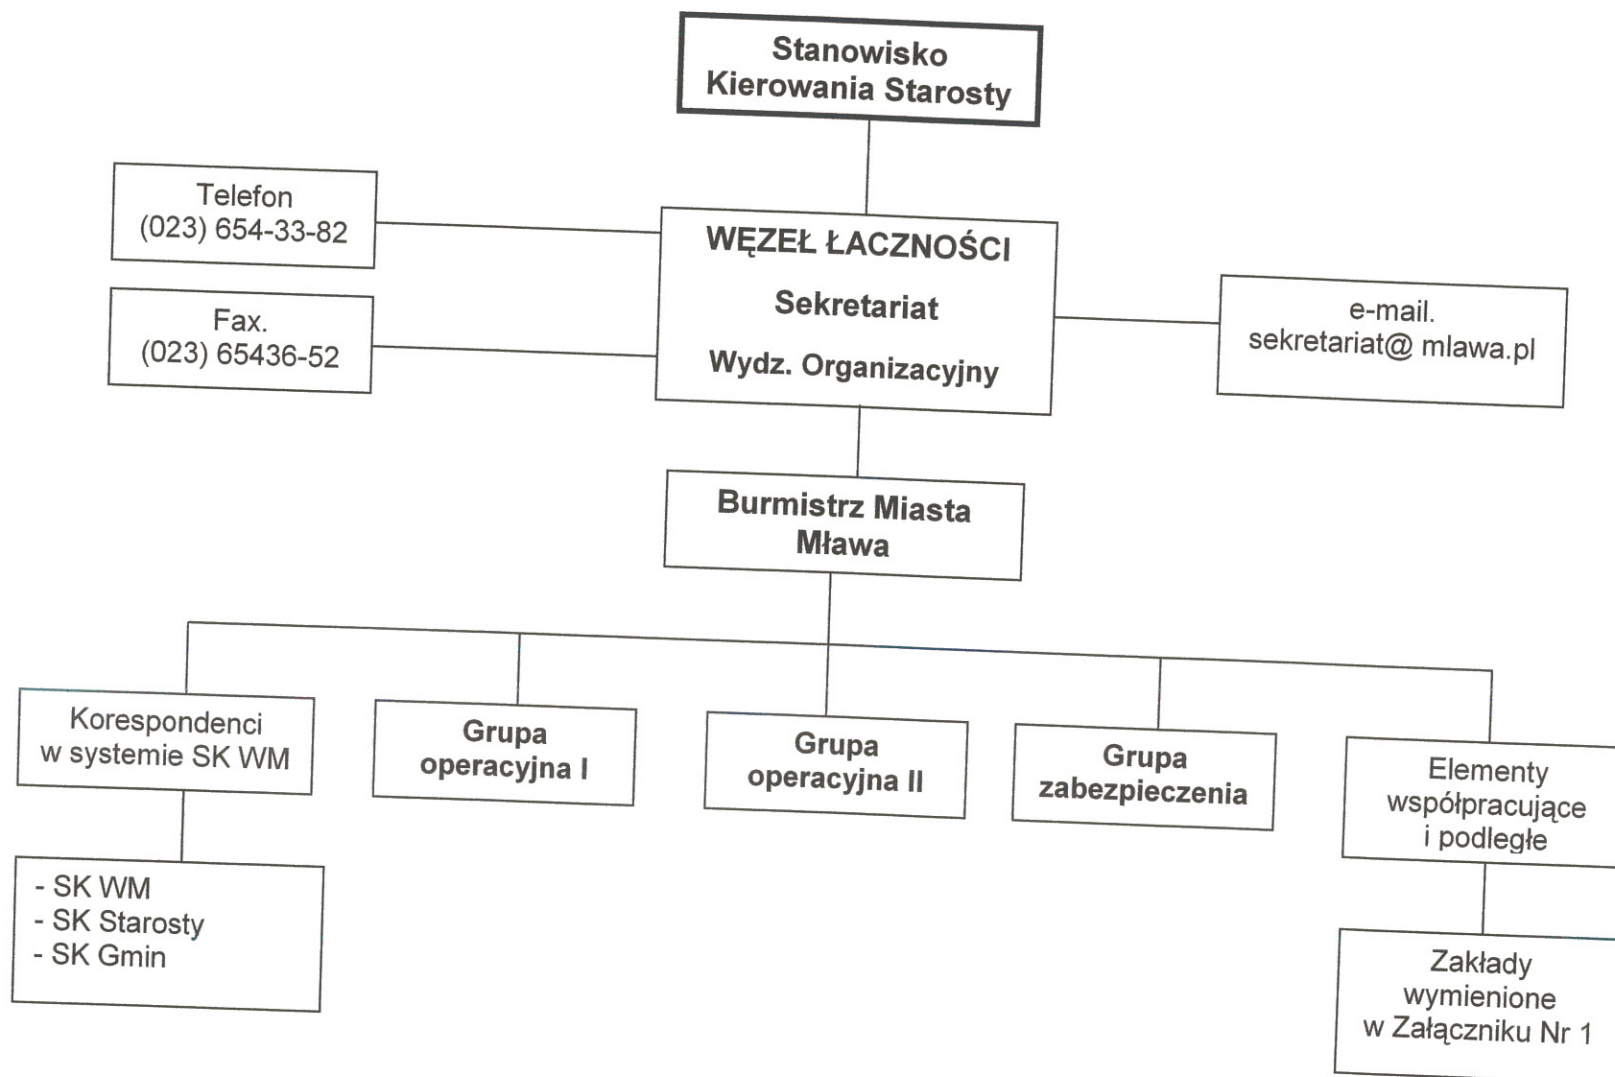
Stanowisko Kierowania Starosty

Telefon
(023) 654-33-82

Fax.
(023) 65436-52

WĘZEŁ ŁACZNOŚCI

Sekretariat

Wydz. Organizacyjny

e-mail.
sekretariat@ mlawa.pl

Burmistrz Miasta Mława

Korespondenci w systemie SK WM

Grupa operacyjna I

Grupa operacyjna II

Grupa zabezpieczenia

Elementy współpracujące i podległe

- SK WM
- SK Starosty
- SK Gmin

Zakłady wymienione w Załączniku Nr 1